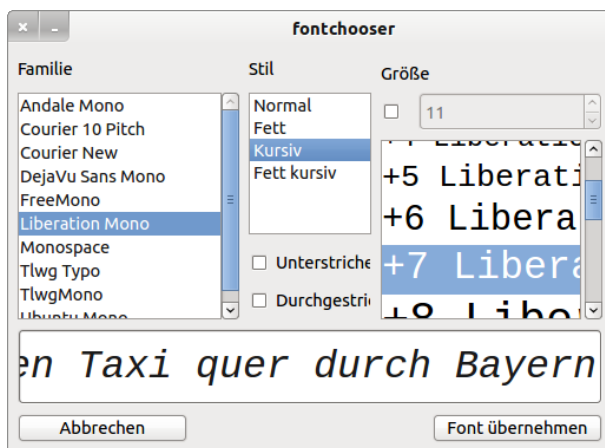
fontchooser

Familie

Andale Mono
Courier 10 Pitch
Courier New
DejaVu Sans Mono
FreeMono
Liberation Mono
Monospace
Tlwg Typo
TlwgMono
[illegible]

Stil

Normal
Fett
Kursiv
Fett kursiv

Unterstriche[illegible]

Durchgestri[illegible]

Größe

11

+4 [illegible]
+5 Liberati
+6 Libera
+7 Libera
+8 Libe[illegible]

en Taxi quer durch Bayern

Abbrechen

Font übernehmen